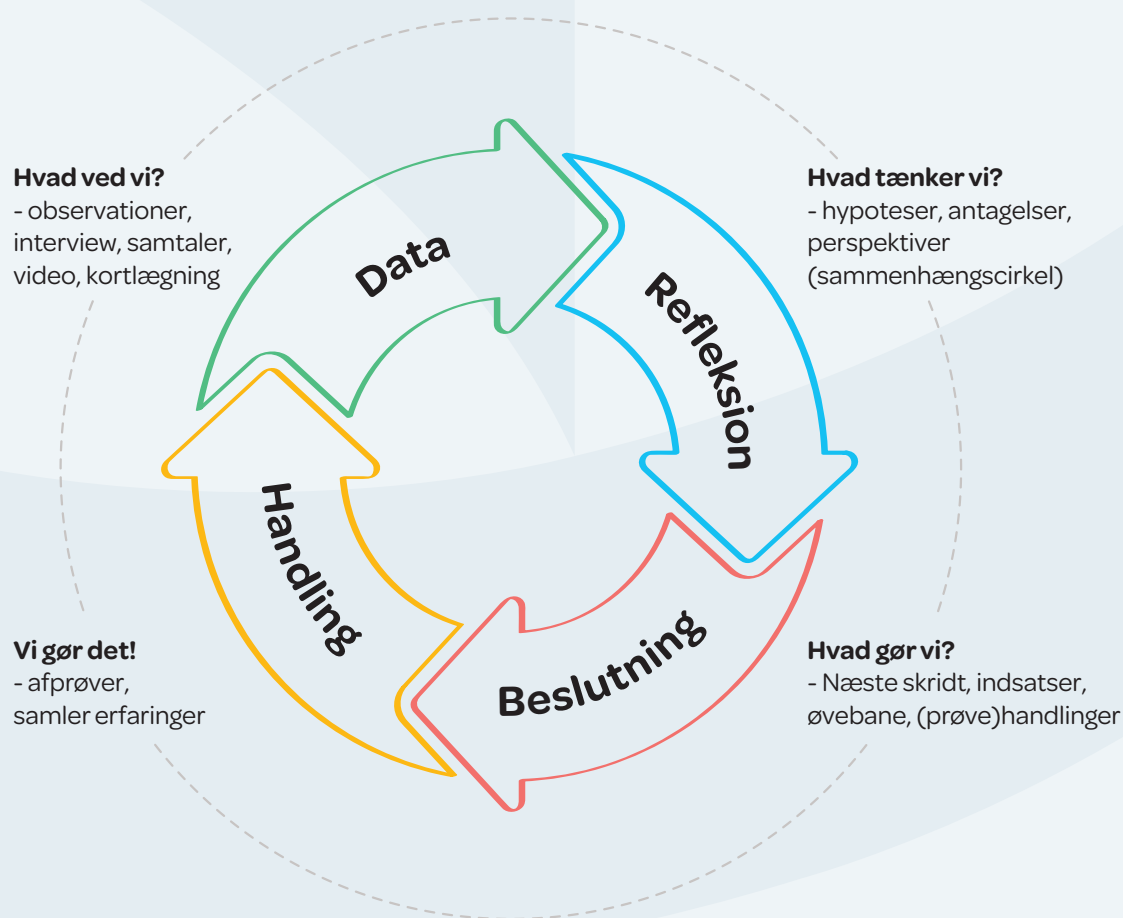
**Hvad ved vi?**
- observationer, interview, samtaler, video, kortlægning

Data

**Hvad tænker vi?**
- hypoteser, antagelser, perspektiver (sammenhængscirkel)

Refleksion

Handling

**Vi gør det!**
- afprøver, samler erfaringer

Beslutning

**Hvad gør vi?**
- Næste skridt, indsatser, øvebane, (prøve)handlinger